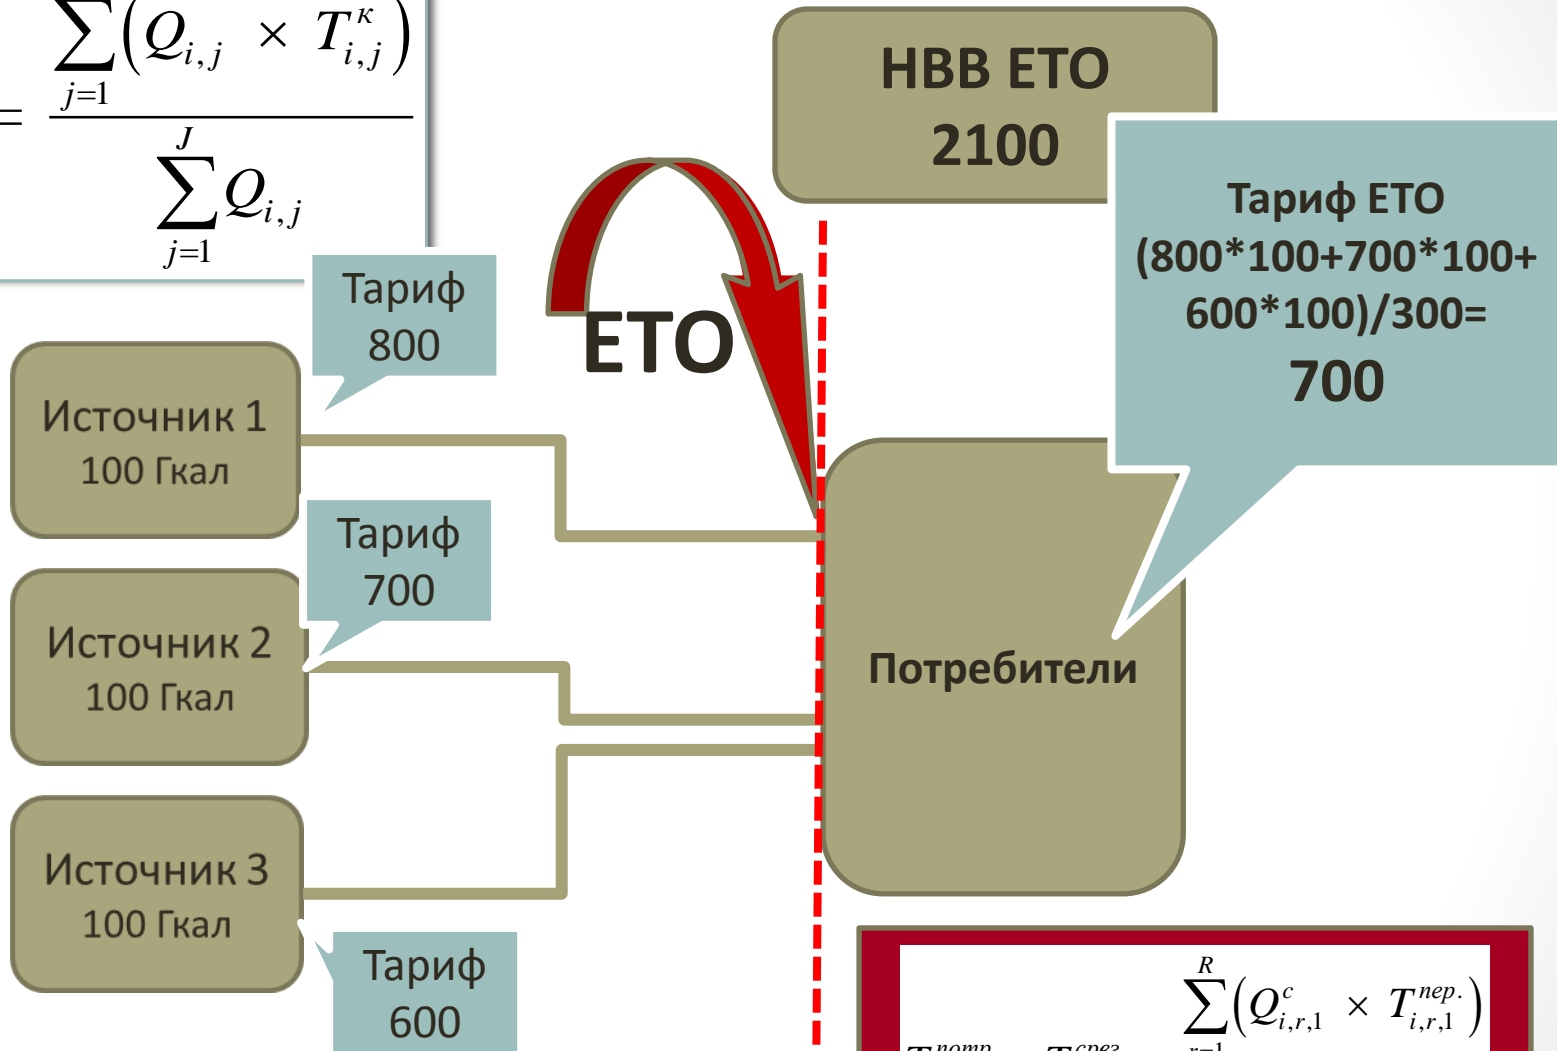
$= \frac{\sum_{j=1}\left(Q_{i,j} \times T^{\kappa}_{i,j}\right)}{\sum_{j=1}^{J} Q_{i,j}}$

НВВ ЕТО
2100

Тариф ЕТО
(800*100+700*100+
600*100)/300=
700

Тариф
800

ЕТО

Источник 1
100 Гкал

Тариф
700

Источник 2
100 Гкал

Потребители

Источник 3
100 Гкал

Тариф
600

$\sum^{R}\left(Q^{c}_{i,r,1} \times T^{пер.}_{i,r,1}\right)$

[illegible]